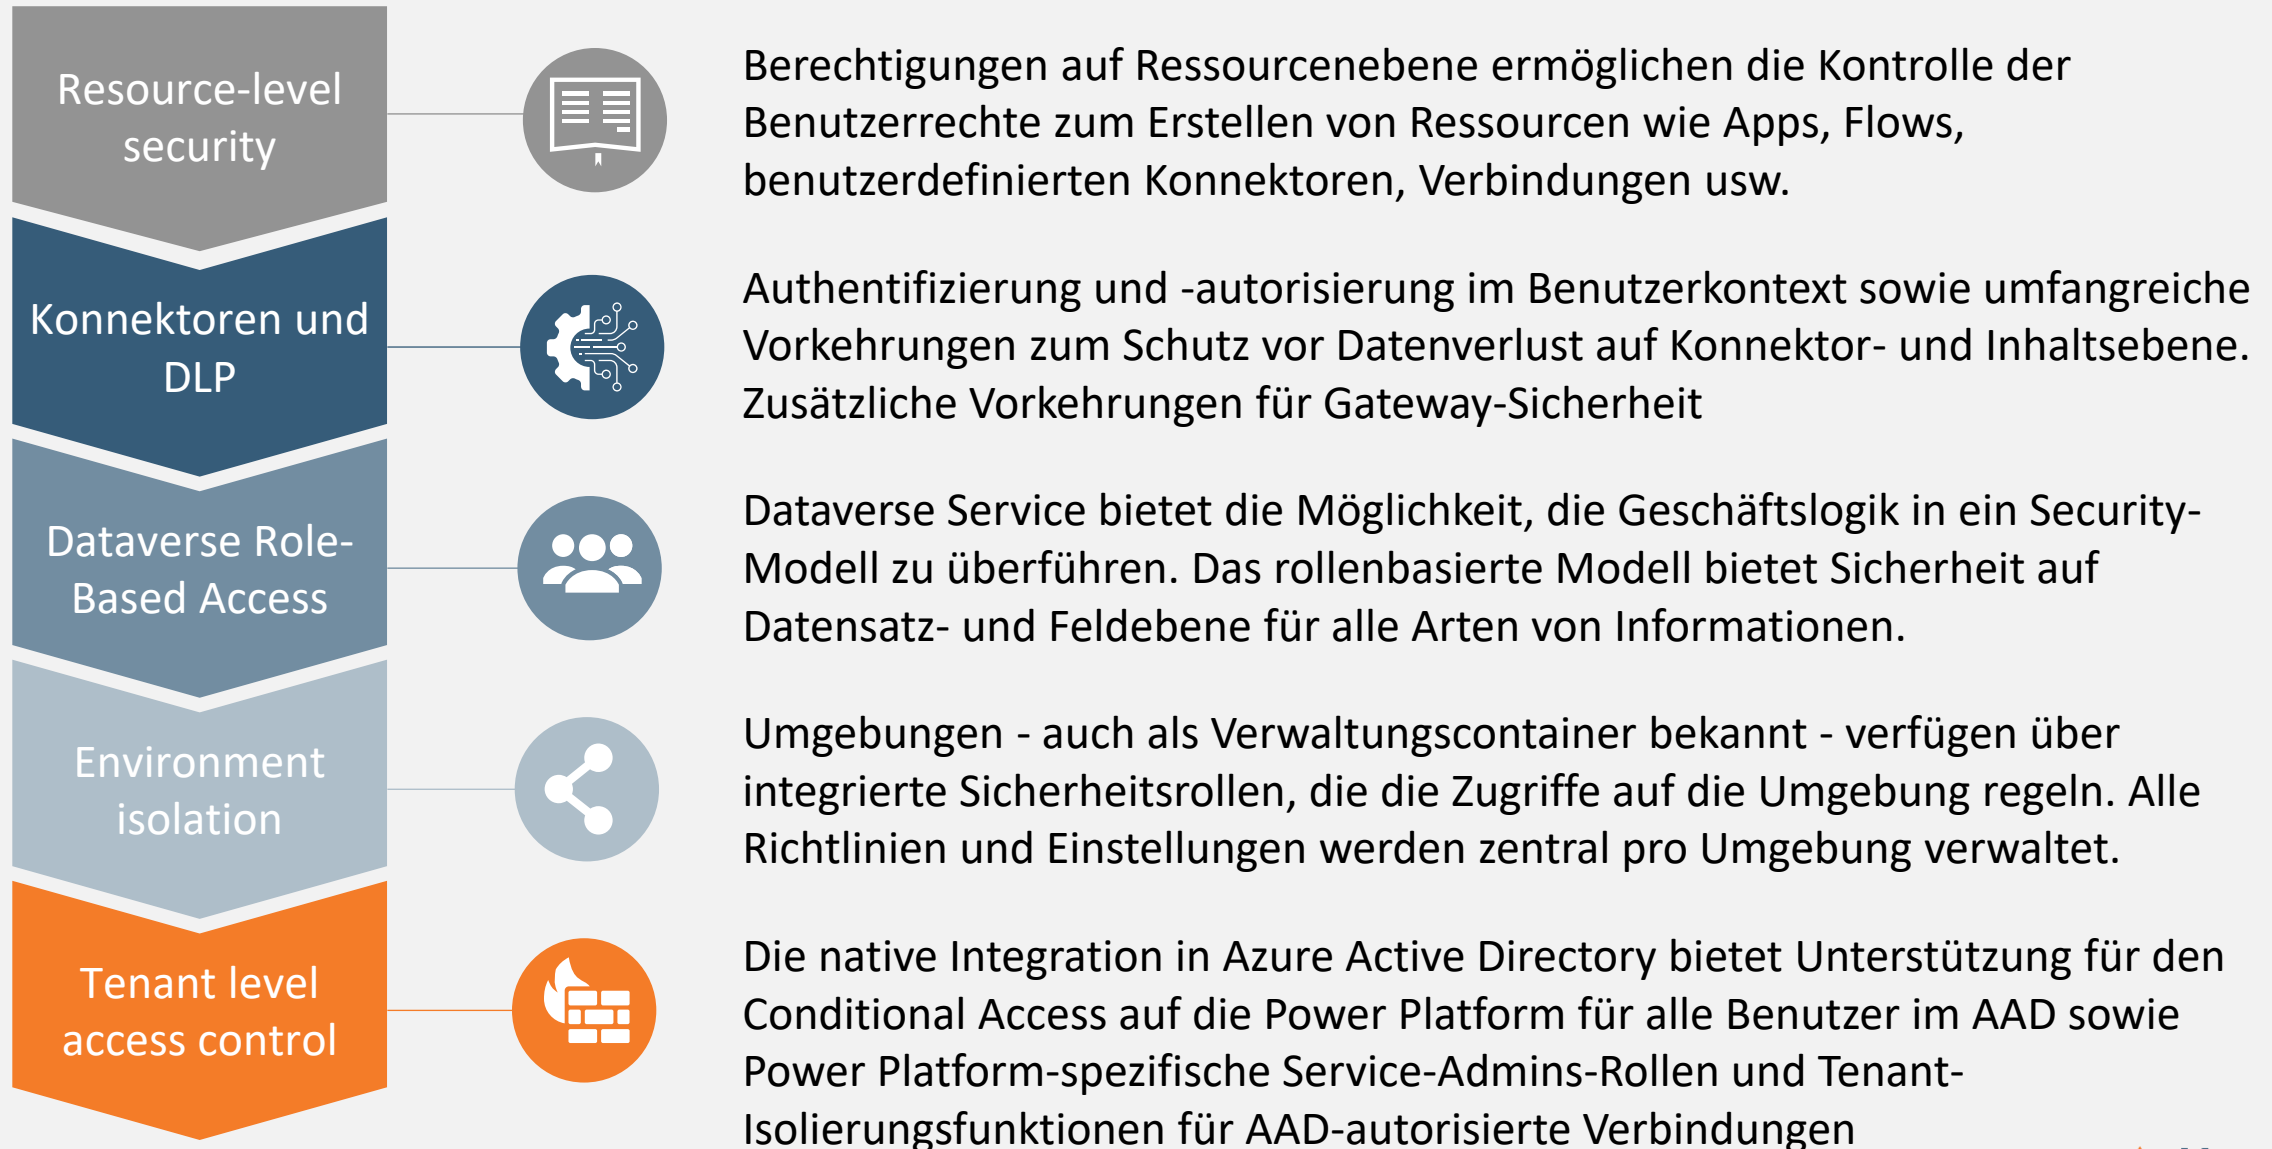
Resource-level security

Berechtigungen auf Ressourcenebene ermöglichen die Kontrolle der Benutzerrechte zum Erstellen von Ressourcen wie Apps, Flows, benutzerdefinierten Konnektoren, Verbindungen usw.

Konnektoren und DLP

Authentifizierung und -autorisierung im Benutzerkontext sowie umfangreiche Vorkehrungen zum Schutz vor Datenverlust auf Konnektor- und Inhaltsebene. Zusätzliche Vorkehrungen für Gateway-Sicherheit

Dataverse Role-Based Access

Dataverse Service bietet die Möglichkeit, die Geschäftslogik in ein Security-Modell zu überführen. Das rollenbasierte Modell bietet Sicherheit auf Datensatz- und Feldebene für alle Arten von Informationen.

Environment isolation

Umgebungen - auch als Verwaltungscontainer bekannt - verfügen über integrierte Sicherheitsrollen, die die Zugriffe auf die Umgebung regeln. Alle Richtlinien und Einstellungen werden zentral pro Umgebung verwaltet.

Tenant level access control

Die native Integration in Azure Active Directory bietet Unterstützung für den Conditional Access auf die Power Platform für alle Benutzer im AAD sowie Power Platform-spezifische Service-Admins-Rollen und Tenant-Isolierungsfunktionen für AAD-autorisierte Verbindungen